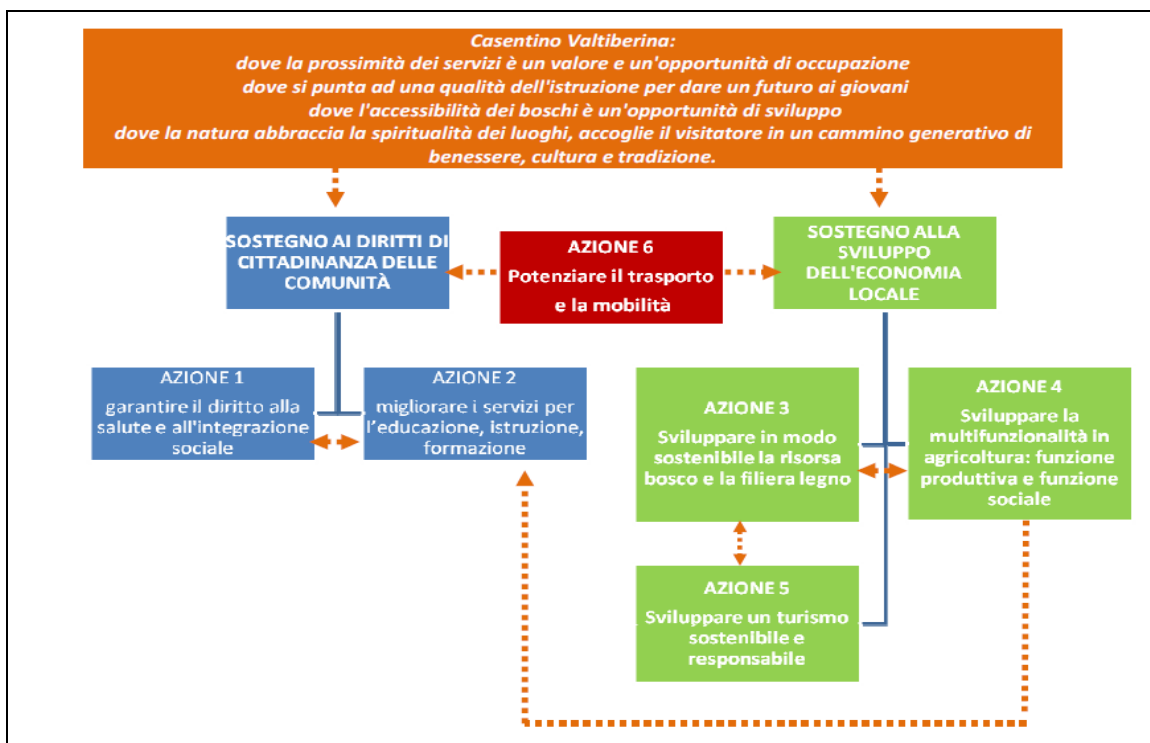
Casentino Valtiberina:
dove la prossimità dei servizi è un valore e un'opportunità di occupazione
dove si punta ad una qualità dell'istruzione per dare un futuro ai giovani
dove l'accessibilità dei boschi è un'opportunità di sviluppo
dove la natura abbraccia la spiritualità dei luoghi, accoglie il visitatore in un cammino generativo di benessere, cultura e tradizione.

SOSTEGNO AI DIRITTI DI CITTADINANZA DELLE COMUNITÀ

AZIONE 6
Potenziare il trasporto e la mobilità

SOSTEGNO ALLA SVILUPPO DELL'ECONOMIA LOCALE

AZIONE 1
garantire il diritto alla salute e all'integrazione sociale

AZIONE 2
migliorare i servizi per l'educazione, istruzione, formazione

AZIONE 3
Sviluppare in modo sostenibile la risorsa bosco e la filiera legno

AZIONE 4
Sviluppare la multifunzionalità in agricoltura: funzione produttiva e funzione sociale

AZIONE 5
Sviluppare un turismo sostenibile e responsabile